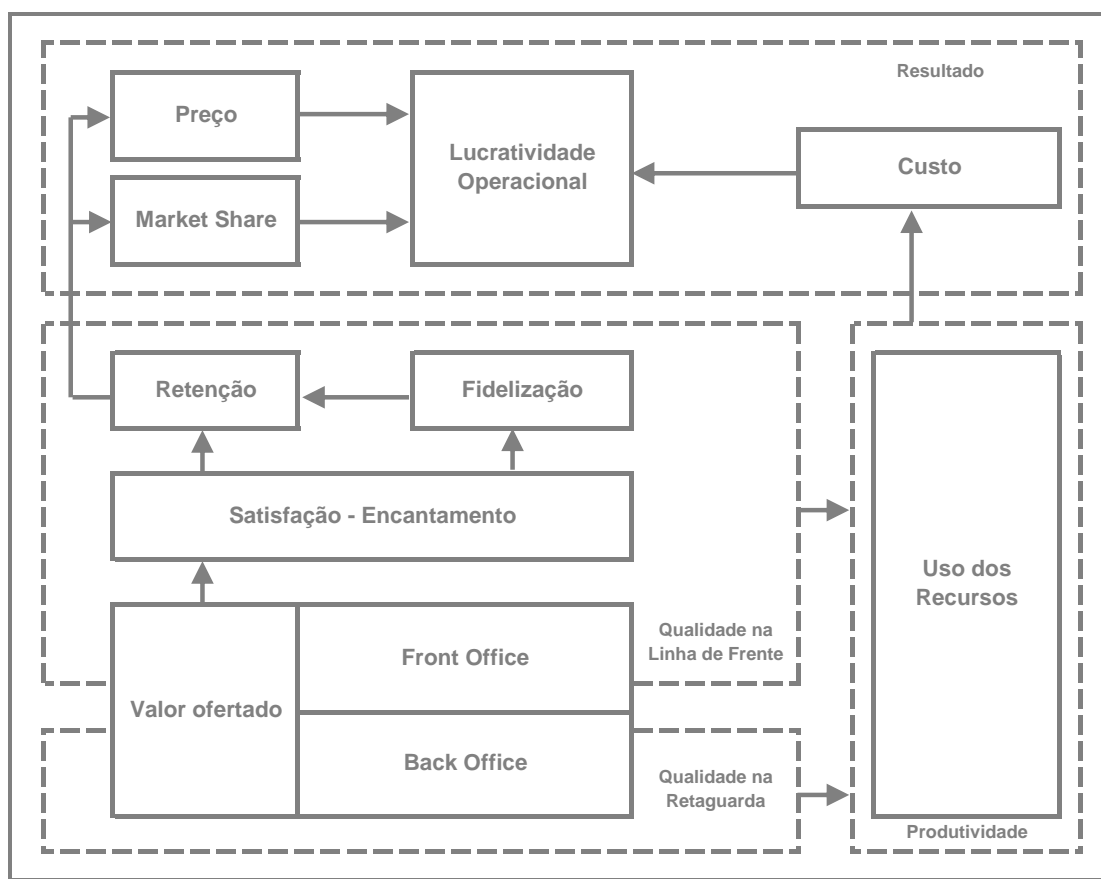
Resultado

Preço

Market Share

Lucratividade Operacional

Custo

Retenção

Fidelização

Satisfação - Encantamento

Uso dos Recursos

Valor ofertado

Front Office

Back Office

Qualidade na Linha de Frente

Qualidade na Retaguarda

Produtividade